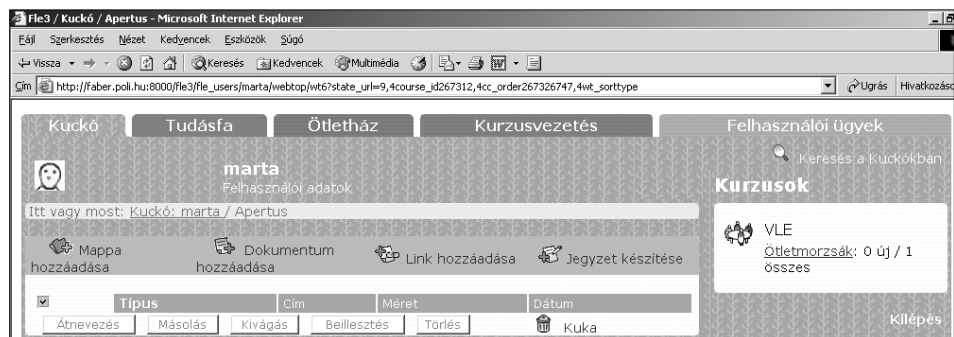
Fle3 / Kuckó / Apertus - Microsoft Internet Explorer

Fájl Szerkesztés Nézet Kedvencek Eszközök Súgó

Vissza Keresés Kedvencek Multimédia

Cím http://faber.poli.hu:8000/fle3/fle_users/marta/webtop/wt6?state_url=9,4course_id267312,4cc_order267326747,4wt_sorttype

Ugrás Hivatkozáso

Kuckó Tudásfa Ötletház Kurzusvezetés Felhasználói ügyek

marta
Felhasználói adatok

Keresés a Kuckókban

Kurzusok

Itt vagy most: Kuckó: marta / Apertus

Mappa hozzáadása

Dokumentum hozzáadása

Link hozzáadása

Jegyzet készítése

VLE
Ötletmorzsák: 0 új / 1 összes

| | Típus | Cím | Méret | Dátum |
|---|---|---|---|---|

Átnevezés Másolás Kivágás Beillesztés Törlés Kuka

Kilépés